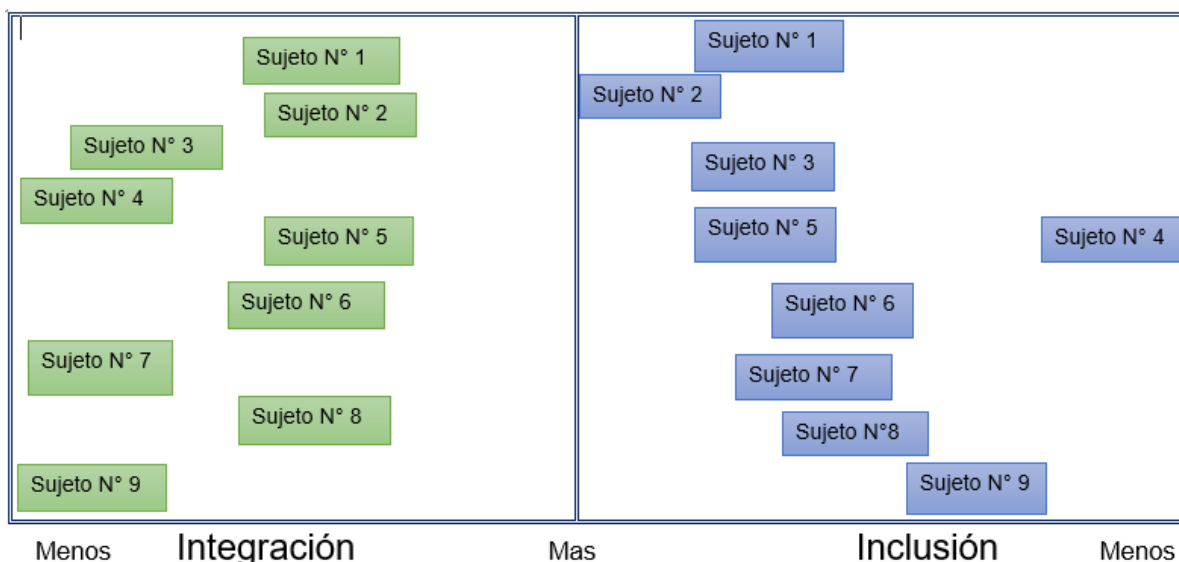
Sujeto N° 1
Sujeto N° 2
Sujeto N° 3
Sujeto N° 4
Sujeto N° 5
Sujeto N° 6
Sujeto N° 7
Sujeto N° 8
Sujeto N° 9

Sujeto N° 1
Sujeto N° 2
Sujeto N° 3
Sujeto N° 5
Sujeto N° 4
Sujeto N° 6
Sujeto N° 7
Sujeto N°8
Sujeto N° 9

Menos Integración Mas Inclusión Menos